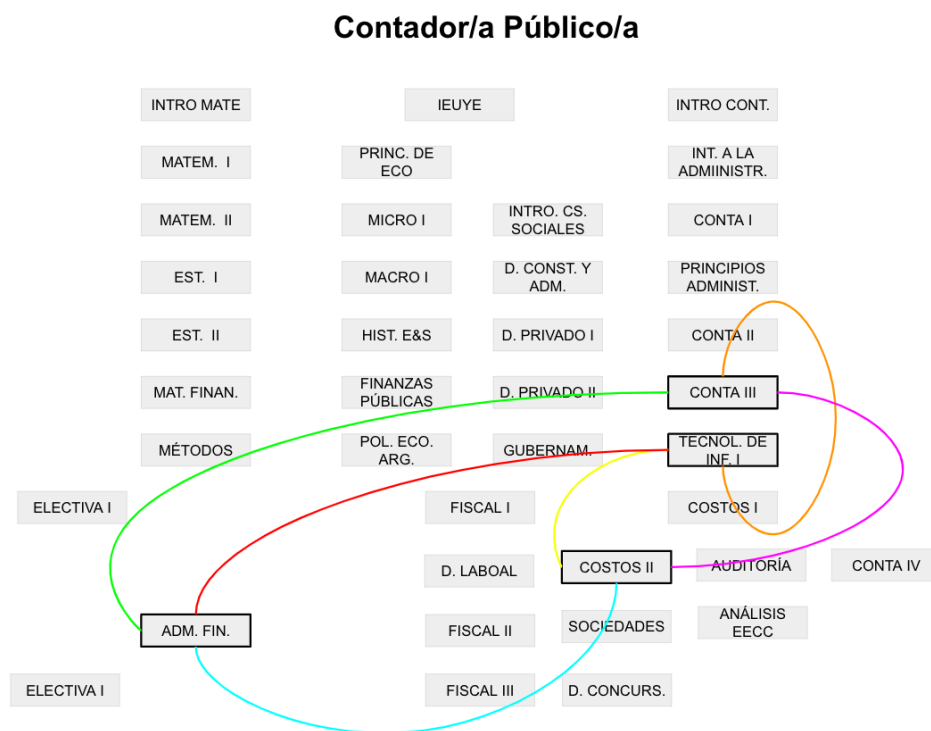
Contador/a Público/a

INTRO MATE

IEUYE

INTRO CONT.

MATEM. I

PRINC. DE ECO

INT. A LA ADMIINISTR.

MATEM. II

MICRO I

INTRO. CS. SOCIALES

CONTA I

EST. I

MACRO I

D. CONST. Y ADM.

PRINCIPIOS ADMINIST.

EST. II

HIST. E&S

D. PRIVADO I

CONTA II

MAT. FINAN.

FINANZAS PÚBLICAS

D. PRIVADO II

CONTA III

MÉTODOS

POL. ECO. ARG.

GUBERNAM.

TECNOL. DE INF. I

ELECTIVA I

FISCAL I

COSTOS I

D. LABOAL

COSTOS II

AUDITORÍA

CONTA IV

ADM. FIN.

FISCAL II

SOCIEDADES

ANÁLISIS EECC

ELECTIVA I

FISCAL III

D. CONCURS.